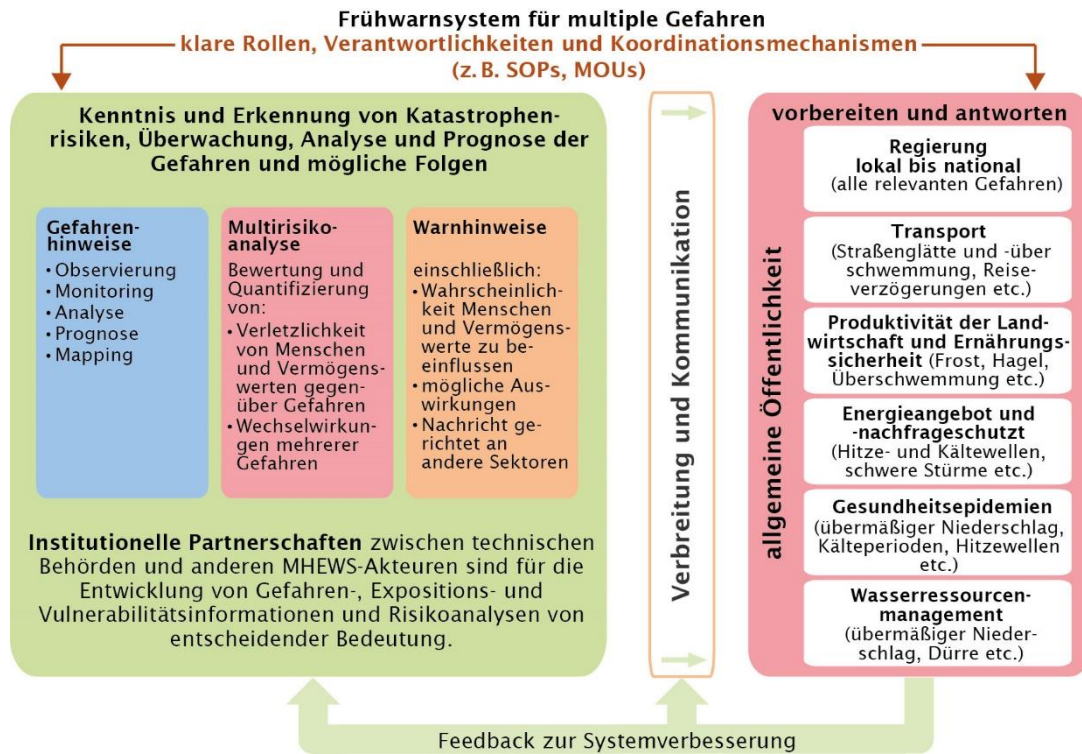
Frühwarnsystem für multiple Gefahren
klare Rollen, Verantwortlichkeiten und Koordinationsmechanismen
(z. B. SOPs, MOUs)

Kenntnis und Erkennung von Katastrophenrisiken, Überwachung, Analyse und Prognose der Gefahren und mögliche Folgen

Gefahrenhinweise
• Observierung
• Monitoring
• Analyse
• Prognose
• Mapping

Multirisikoanalyse
Bewertung und Quantifizierung von:
• Verletzlichkeit von Menschen und Vermögenswerten gegenüber Gefahren
• Wechselwirkungen mehrerer Gefahren

Warnhinweise
einschließlich:
• Wahrscheinlichkeit Menschen und Vermögenswerte zu beeinflussen
• mögliche Auswirkungen
• Nachricht gerichtet an andere Sektoren

Institutionelle Partnerschaften zwischen technischen Behörden und anderen MHEWS-Akteuren sind für die Entwicklung von Gefahren-, Expositions- und Vulnerabilitätsinformationen und Risikoanalysen von entscheidender Bedeutung.

Verbreitung und Kommunikation

vorbereiten und antworten

allgemeine Öffentlichkeit

Regierung lokal bis national
(alle relevanten Gefahren)

Transport
(Straßenglätte und -überschwemmung, Reiseverzögerungen etc.)

Produktivität der Landwirtschaft und Ernährungssicherheit (Frost, Hagel, Überschwemmung etc.)

Energieangebot und -nachfrageschutzt
(Hitze- und Kältewellen, schwere Stürme etc.)

Gesundheitsepidemien
(übermäßiger Niederschlag, Kälteperioden, Hitzewellen etc.)

Wasserressourcenmanagement
(übermäßiger Niederschlag, Dürre etc.)

Feedback zur Systemverbesserung